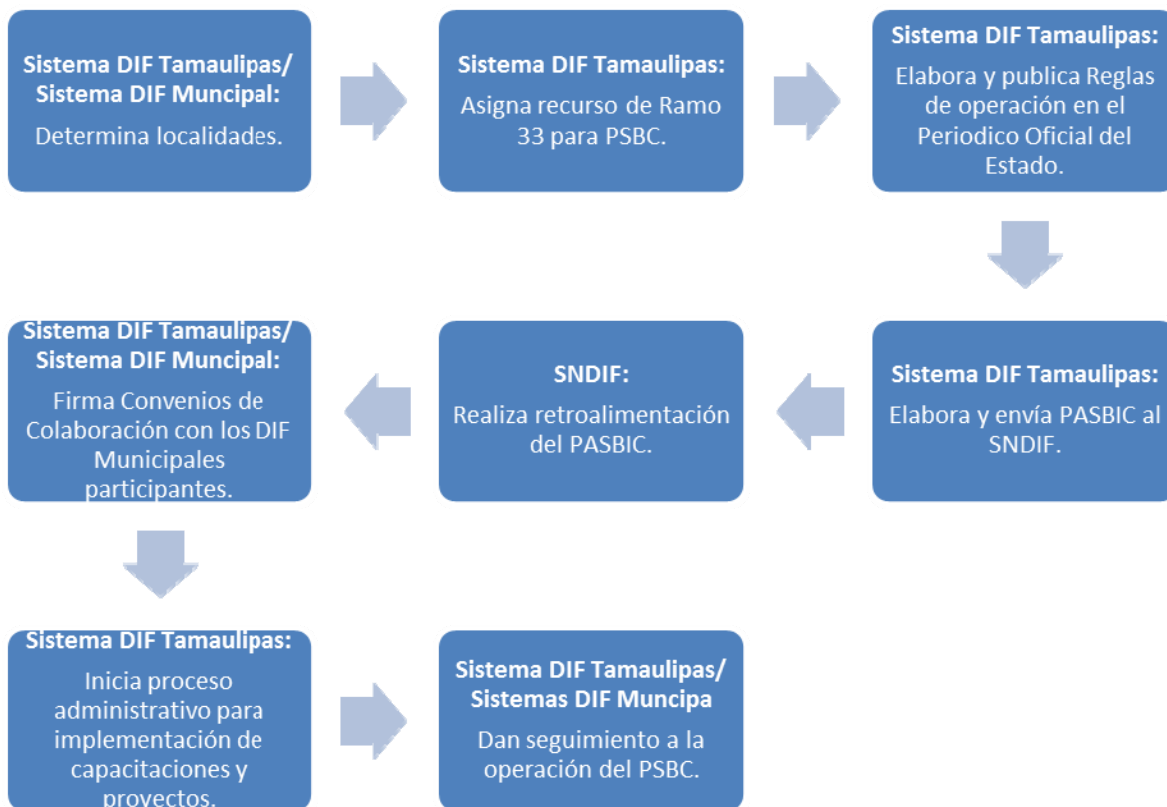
**Sistema DIF Tamaulipas/ Sistema DIF Muncipal:**
Determina localidades.

**Sistema DIF Tamaulipas:**
Asigna recurso de Ramo 33 para PSBC.

**Sistema DIF Tamaulipas:**
Elabora y publica Reglas de operación en el Periodico Oficial del Estado.

**Sistema DIF Tamaulipas:**
Elabora y envía PASBIC al SNDIF.

**SNDIF:**
Realiza retroalimentación del PASBIC.

**Sistema DIF Tamaulipas/ Sistema DIF Muncipal:**
Firma Convenios de Colaboración con los DIF Municipales participantes.

**Sistema DIF Tamaulipas:**
Inicia proceso administrativo para implementación de capacitaciones y proyectos.

**Sistema DIF Tamaulipas/ Sistemas DIF Muncipa**
Dan seguimiento a la operación del PSBC.